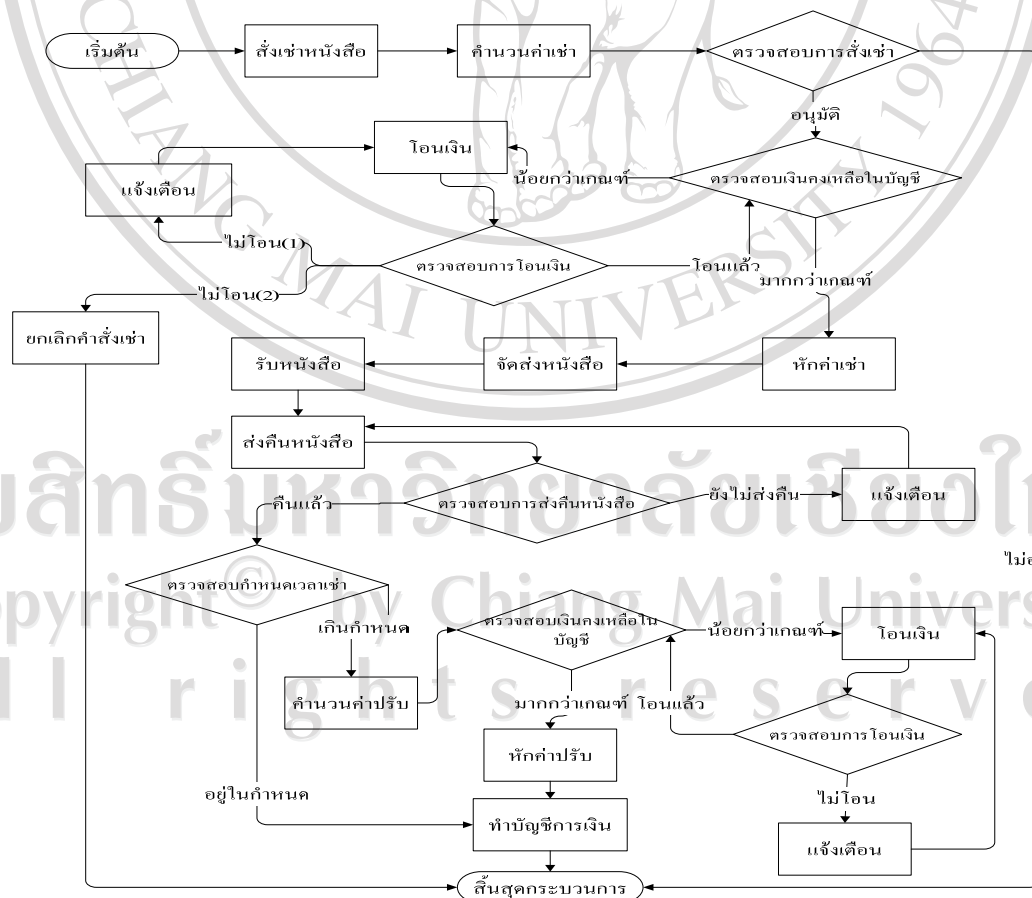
เริ่มต้น

สั่งเช่าหนังสือ

คำนวนค่าเช่า

ตรวจสอบการสั่งเช่า

อนุมัติ

โอนเงิน

แจ้งเตือน

น้อยกว่าเกณฑ์

ตรวจสอบเงินคงเหลือในบัญชี

ไม่โอน(1)

ตรวจสอบการโอนเงิน

โอนแล้ว

ไม่โอน(2)

มากกว่าเกณฑ์

ยกเลิกคำสั่งเช่า

รับหนังสือ

จัดส่งหนังสือ

หักค่าเช่า

ส่งคืนหนังสือ

คืนแล้ว

ตรวจสอบการส่งคืนหนังสือ

ยังไม่ส่งคืน

แจ้งเตือน

ไม่อ

ตรวจสอบกำหนดเวลาเช่า

เกินกำหนด

ตรวจสอบเงินคงเหลือในบัญชี

น้อยกว่าเกณฑ์

โอนเงิน

คำนวนค่าปรับ

มากกว่าเกณฑ์

โอนแล้ว

ตรวจสอบการโอนเงิน

หักค่าปรับ

อยู่ในกำหนด

ไม่โอน

ทำบัญชีการเงิน

แจ้งเตือน

สิ้นสุดกระบวนการ

ลิขสิทธิ์มหาวิทยาลัยเชียงใหม่
Copyright © by Chiang Mai University
All rights reserved